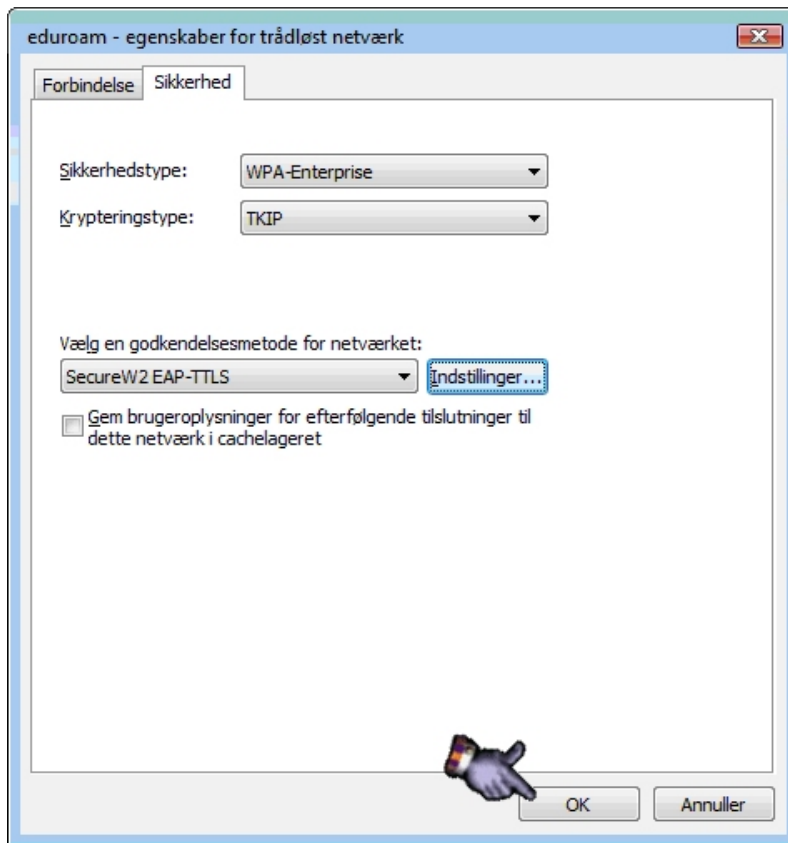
eduroam - egenskaber for trådløst netværk

Forbindelse | Sikkerhed

Sikkerhedstype: WPA-Enterprise

Krypteringstype: TKIP

Vælg en godkendelsesmetode for netværket:

SecureW2 EAP-TTLS

Indstillinger...

Gem brugeroplysninger for efterfølgende tilslutninger til dette netværk i cachelageret

OK

Annuller